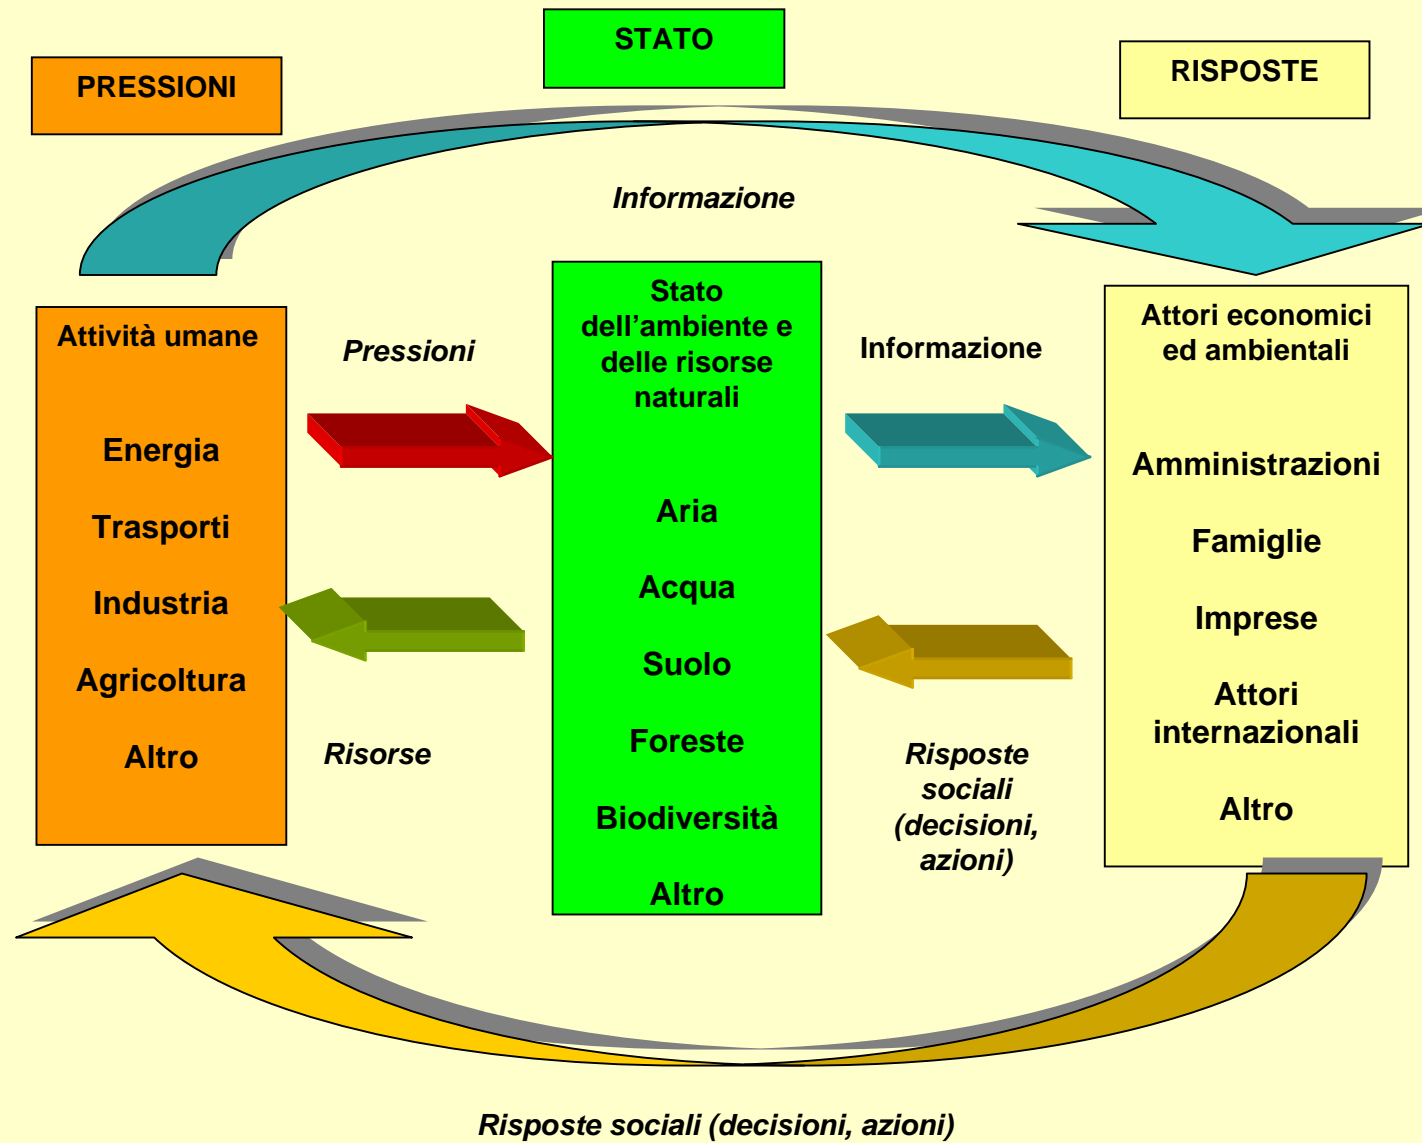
PRESSIONI

STATO

RISPOSTE

Informazione

Attività umane

Energia

Trasporti

Industria

Agricoltura

Altro

Pressioni

Risorse

Stato dell’ambiente e delle risorse naturali

Aria

Acqua

Suolo

Foreste

Biodiversità

Altro

Informazione

Risposte sociali (decisioni, azioni)

Attori economici ed ambientali

Amministrazioni

Famiglie

Imprese

Attori internazionali

Altro

Risposte sociali (decisioni, azioni)